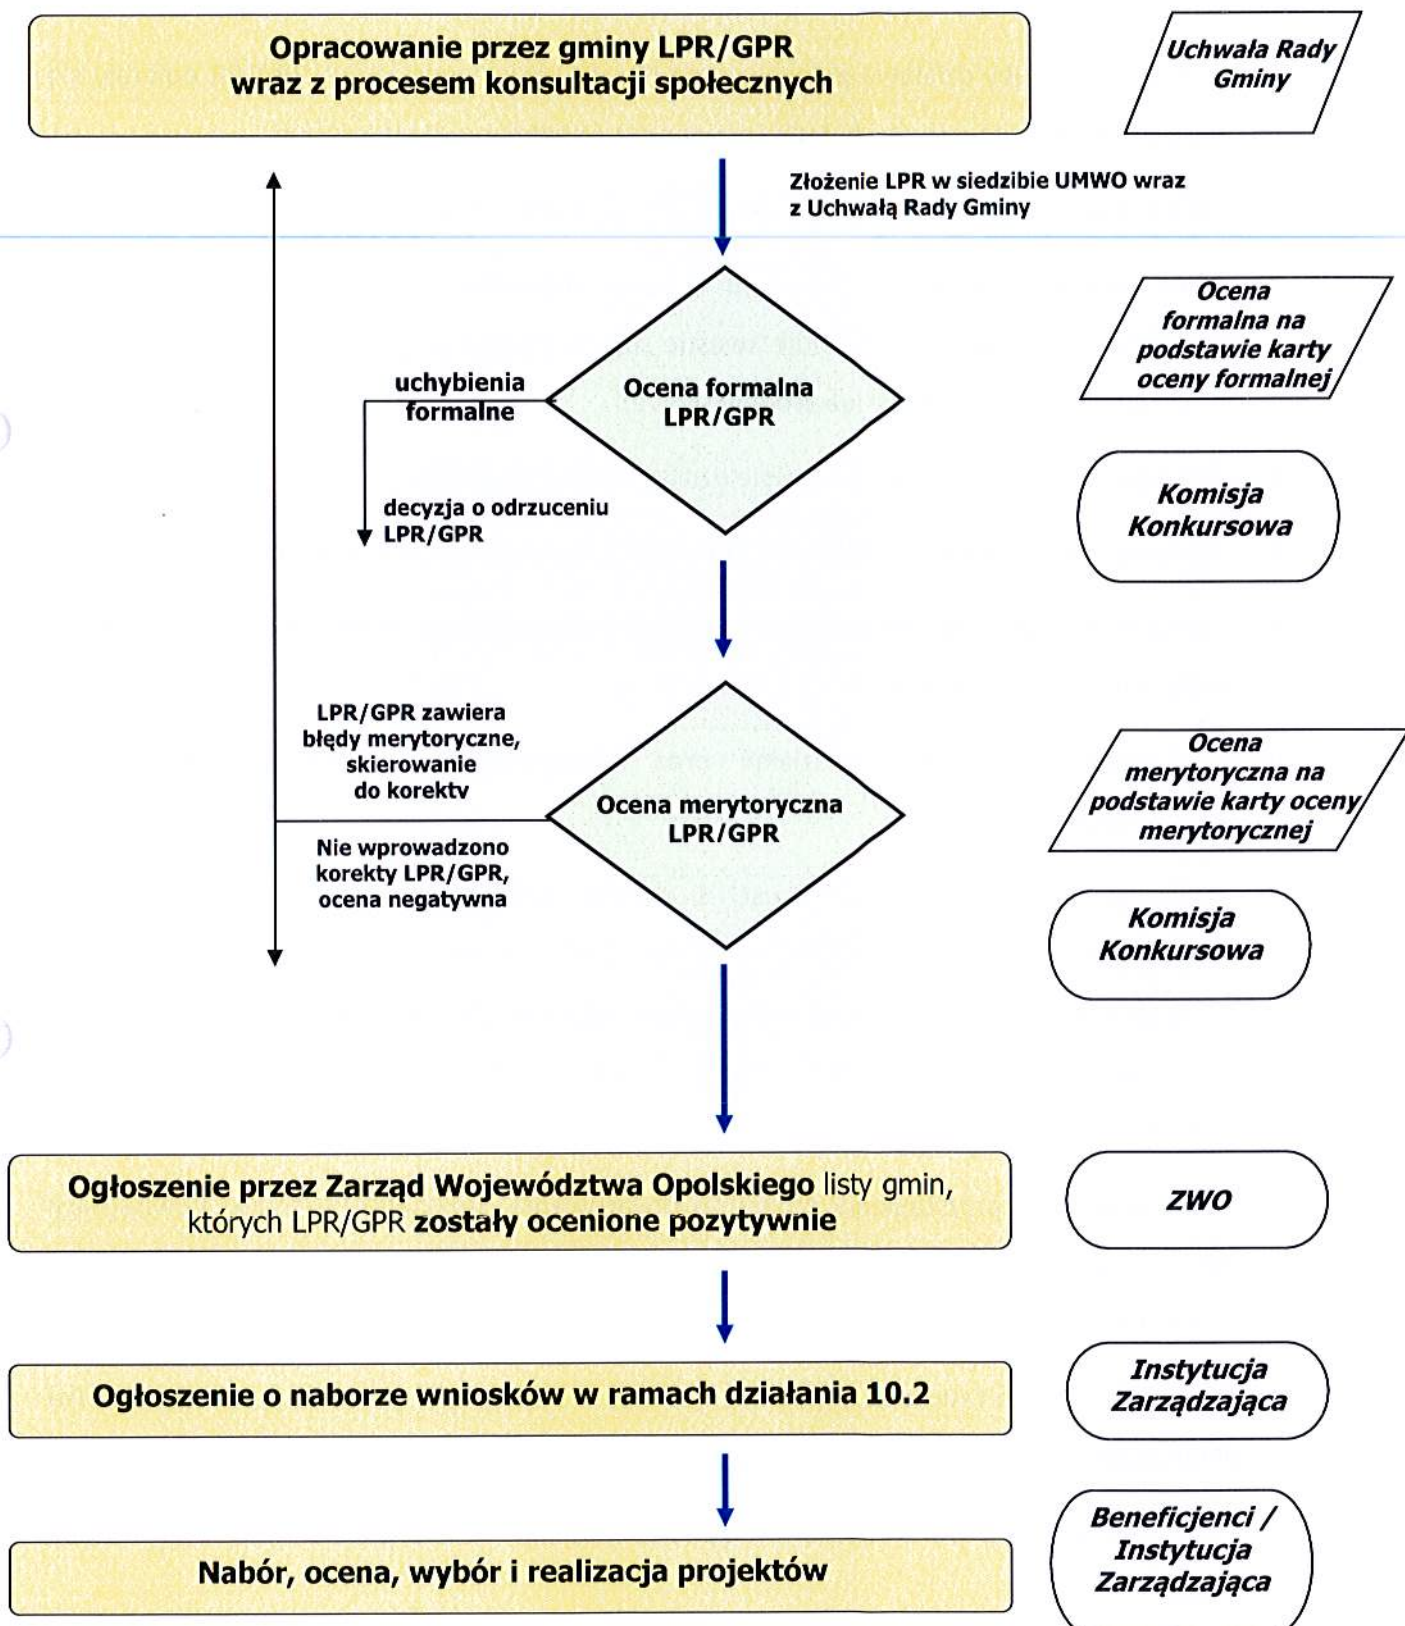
Opracowanie przez gminy LPR/GPR wraz z procesem konsultacji społecznych

Uchwała Rady Gminy

Złożenie LPR w siedzibie UMWO wraz z Uchwałą Rady Gminy

Ocena formalna na podstawie karty oceny formalnej

uchybienia formalne

Ocena formalna LPR/GPR

decyzja o odrzuceniu LPR/GPR

Komisja Konkursowa

LPR/GPR zawiera błędy merytoryczne, skierowanie do korektv

Ocena merytoryczna LPR/GPR

Ocena merytoryczna na podstawie karty oceny merytorycznej

Nie wprowadzono korekty LPR/GPR, ocena negatywna

Komisja Konkursowa

Ogłoszenie przez Zarząd Województwa Opolskiego listy gmin, których LPR/GPR zostały ocenione pozytywnie

ZWO

Ogłoszenie o naborze wniosków w ramach działania 10.2

Instytucja Zarządzająca

Nabór, ocena, wybór i realizacja projektów

Beneficjenci / Instytucja Zarządzająca